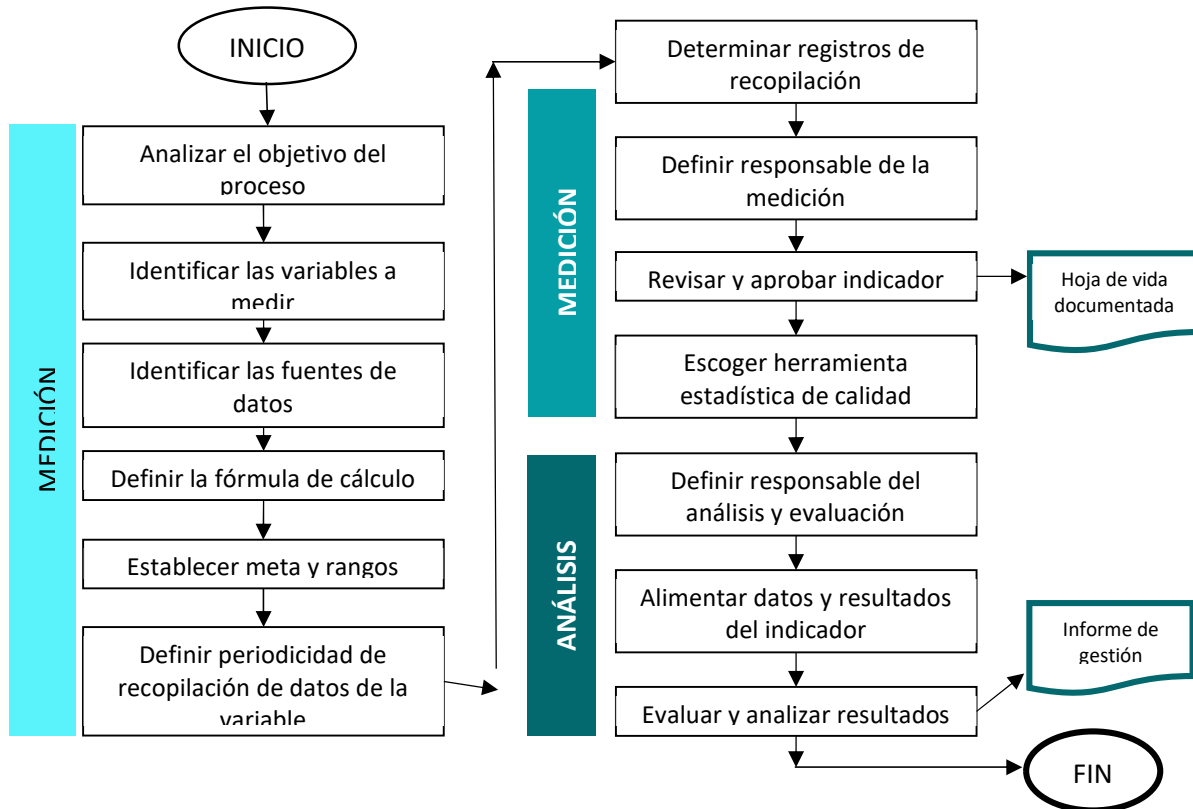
INICIO

MEDICIÓN

Analizar el objetivo del proceso

Identificar las variables a medir

Identificar las fuentes de datos

Definir la fórmula de cálculo

Establecer meta y rangos

Definir periodicidad de recopilación de datos de la variable

MEDICIÓN

Determinar registros de recopilación

Definir responsable de la medición

Revisar y aprobar indicador

Hoja de vida documentada

Escoger herramienta estadística de calidad

ANÁLISIS

Definir responsable del análisis y evaluación

Alimentar datos y resultados del indicador

Informe de gestión

Evaluar y analizar resultados

FIN